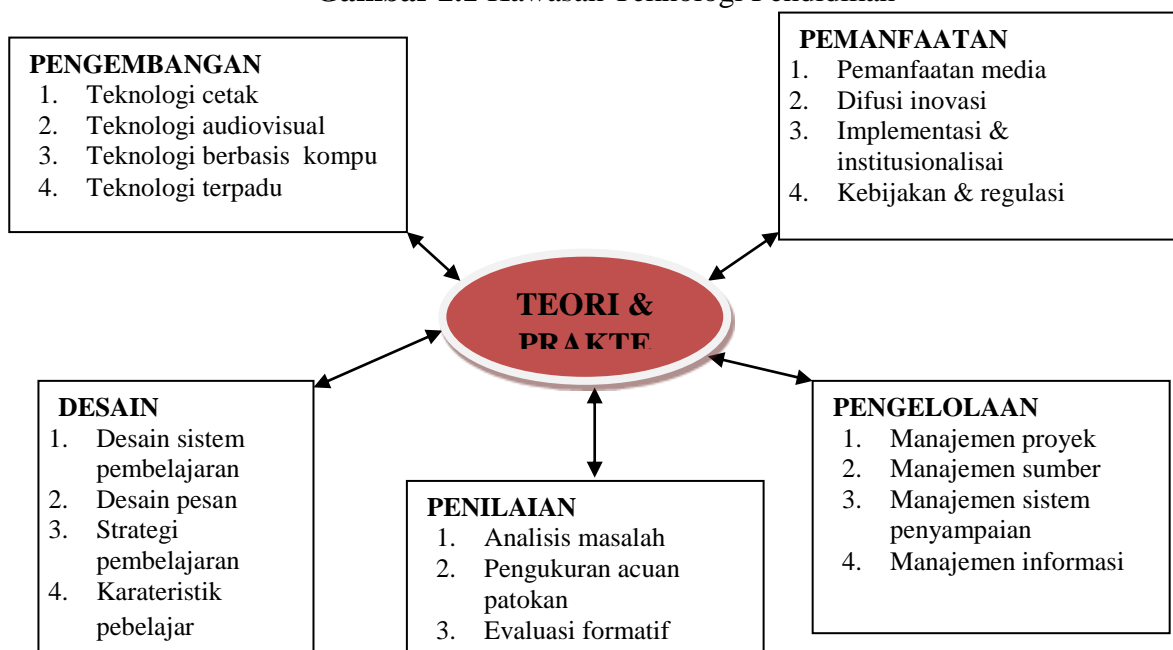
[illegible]

PENGEMBANGAN
1. Teknologi cetak
2. Teknologi audiovisual
3. Teknologi berbasis kompu
4. Teknologi terpadu

PEMANFAATAN
1. Pemanfaatan media
2. Difusi inovasi
3. Implementasi & institusionalisai
4. Kebijakan & regulasi

TEORI & PRAKTE

DESAIN
1. Desain sistem pembelajaran
2. Desain pesan
3. Strategi pembelajaran
4. Karateristik pebelajar

PENILAIAN
1. Analisis masalah
2. Pengukuran acuan patokan
3. Evaluasi formatif

PENGELOLAAN
1. Manajemen proyek
2. Manajemen sumber
3. Manajemen sistem penyampaian
4. Manajemen informasi